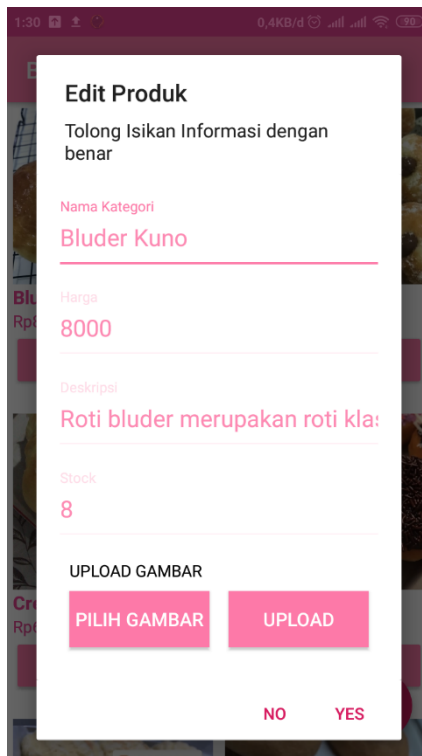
1:30 0,4KB/d 90

Edit Produk

Tolong Isikan Informasi dengan benar

Nama Kategori

Bluder Kuno

Harga

8000

Deskripsi

Roti bluder merupakan roti klas

Stock

8

UPLOAD GAMBAR

PILIH GAMBAR

UPLOAD

NO

YES